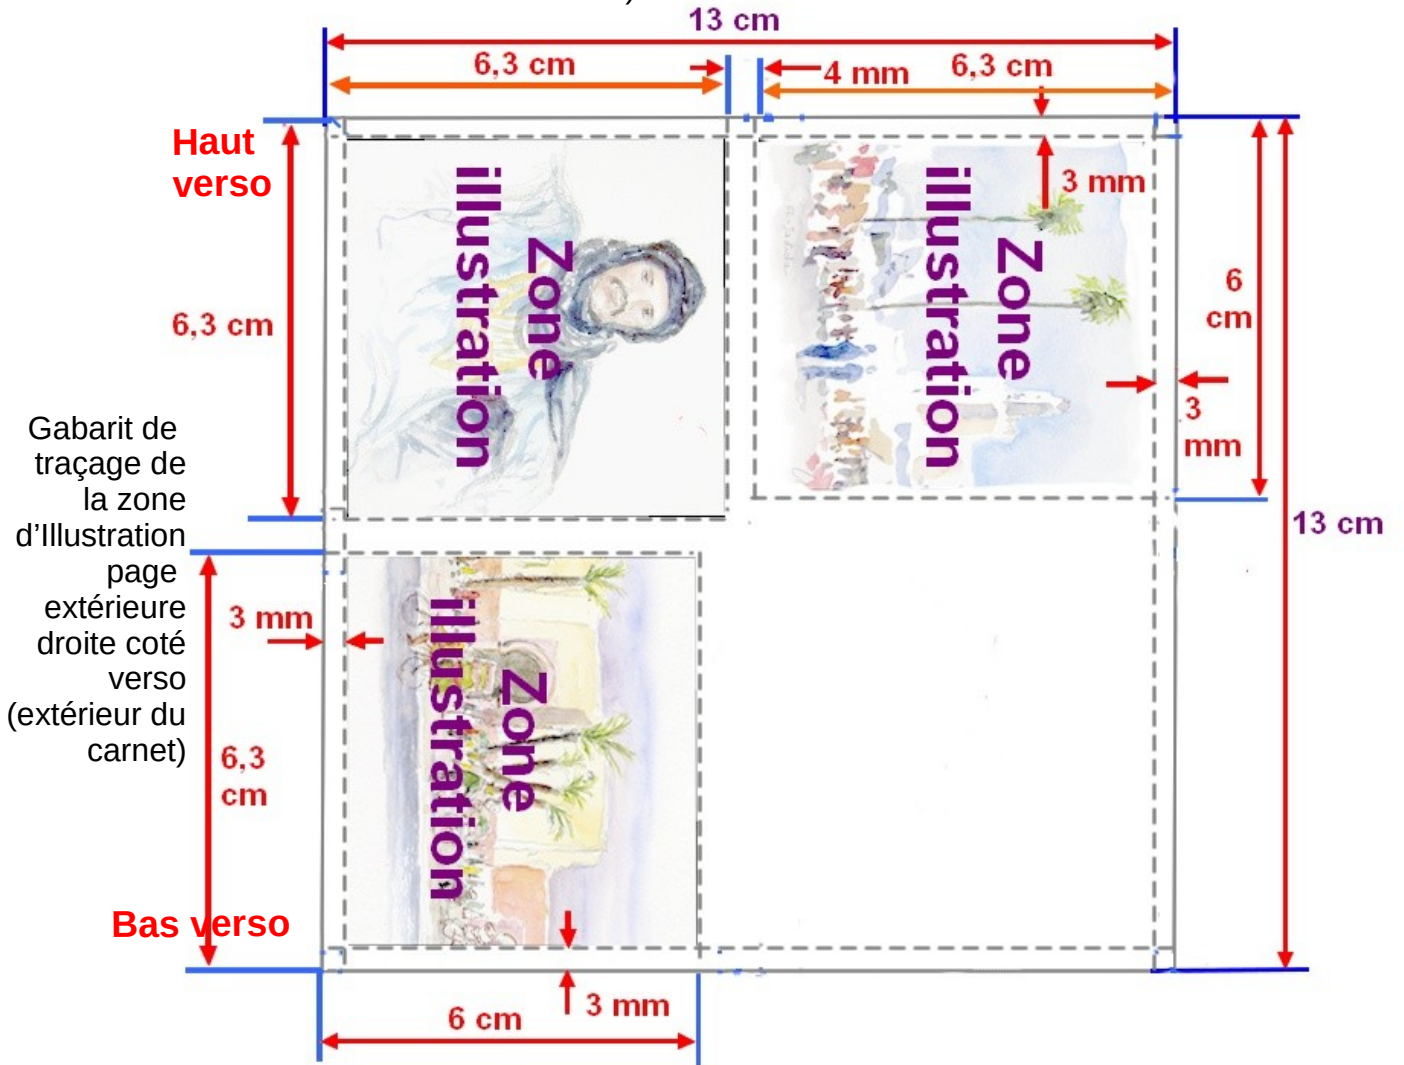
13 cm

6,3 cm

4 mm

6,3 cm

Haut verso

6,3 cm

Zone illustration

Zone illustration

3 mm

6 cm

3 mm

Gabarit de traçage de la zone d'Illustration page extérieure droite coté verso (extérieur du carnet)

13 cm

3 mm

6,3 cm

Zone illustration

Bas verso

3 mm

6 cm